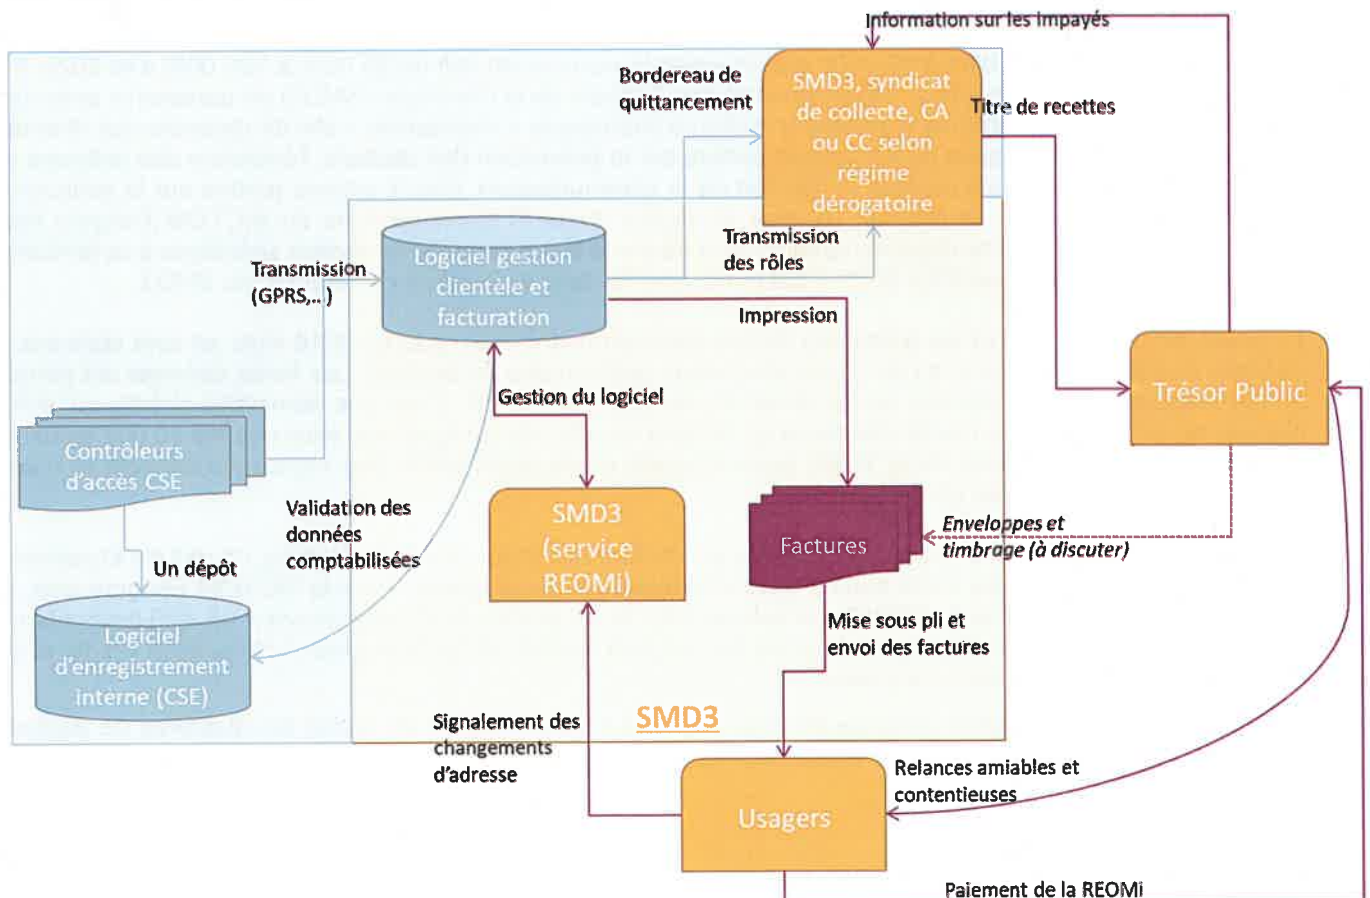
Information sur les impayés

Bordereau de quittancement

SMD3, syndicat de collecte, CA ou CC selon régime dérogatoire

Titre de recettes

Transmission des rôles

Transmission (GPRS,..)

Logiciel gestion clientèle et facturation

Impression

Trésor Public

Gestion du logiciel

Contrôleurs d'accès CSE

Validation des données comptabilisées

SMD3 (service REOMi)

Factures

Enveloppes et timbrage (à discuter)

Un dépôt

Logiciel d'enregistrement interne (CSE)

Mise sous pli et envoi des factures

Signalement des changements d'adresse

SMD3

Usagers

Relances amiables et contentieuses

Paiement de la REOMi